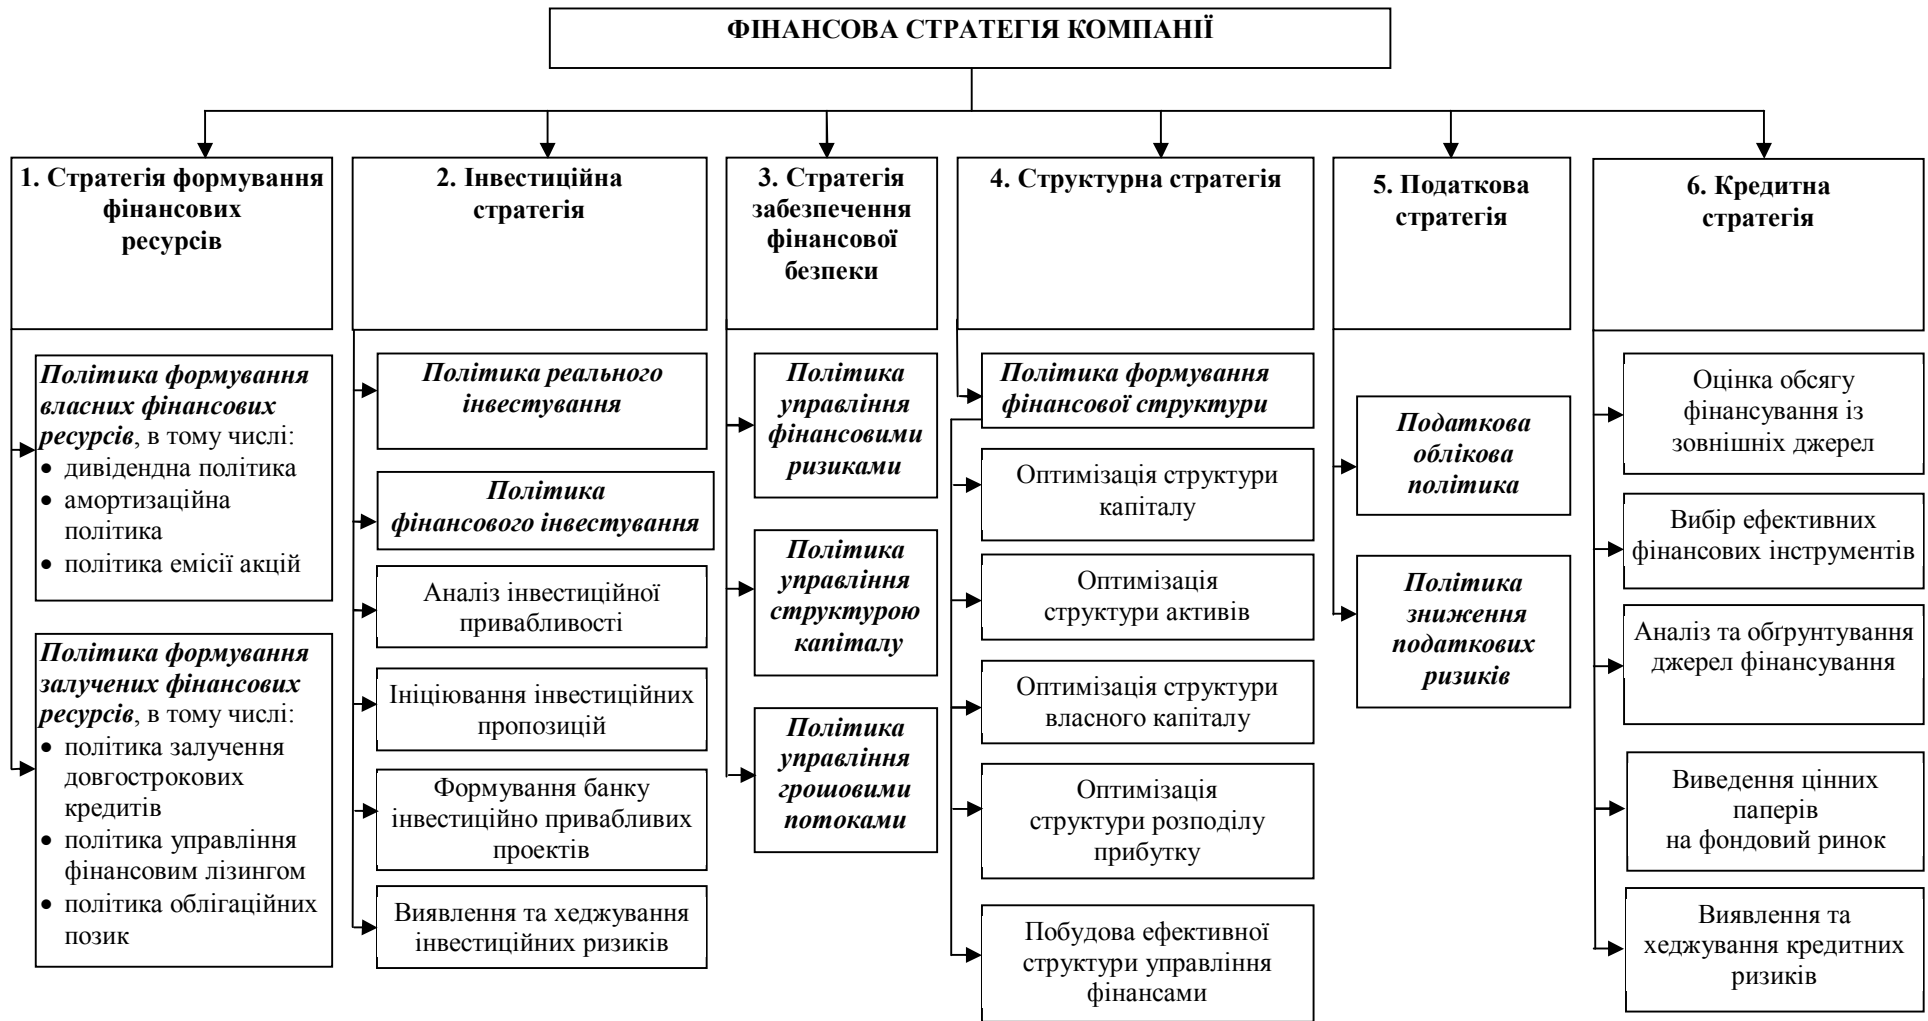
ФІНАНСОВА СТРАТЕГІЯ КОМПАНІЇ

1. Стратегія формування фінансових ресурсів

Політика формування власних фінансових ресурсів, в тому числі:
• дивідендна політика
• амортизаційна політика
• політика емісії акцій

Політика формування залучених фінансових ресурсів, в тому числі:
• політика залучення довгострокових кредитів
• політика управління фінансовим лізингом
• політика облігаційних позик

2. Інвестиційна стратегія

Політика реального інвестування

Політика фінансового інвестування

Аналіз інвестиційної привабливості

Ініціювання інвестиційних пропозицій

Формування банку інвестиційно привабливих проектів

Виявлення та хеджування інвестиційних ризиків

3. Стратегія забезпечення фінансової безпеки

Політика управління фінансовими ризиками

Політика управління структурою капіталу

Політика управління грошовими потоками

4. Структурна стратегія

Політика формування фінансової структури

Оптимізація структури капіталу

Оптимізація структури активів

Оптимізація структури власного капіталу

Оптимізація структури розподілу прибутку

Побудова ефективної структури управління фінансами

5. Податкова стратегія

Податкова облікова політика

Політика зниження податкових ризиків

6. Кредитна стратегія

Оцінка обсягу фінансування із зовнішніх джерел

Вибір ефективних фінансових інструментів

Аналіз та обґрунтування джерел фінансування

Виведення цінних паперів на фондовий ринок

Виявлення та хеджування кредитних ризиків